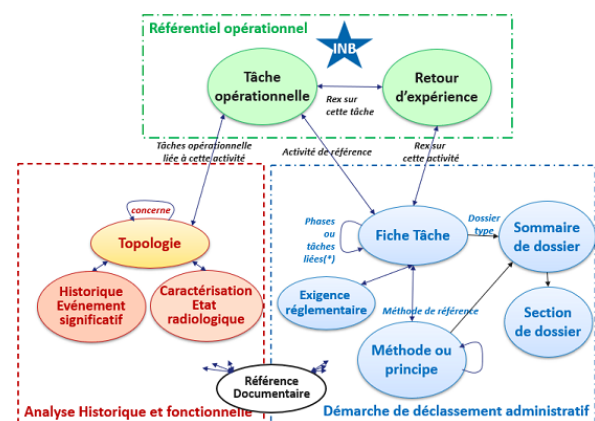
Référentiel opérationnel

INB

Tâche opérationnelle

Rex sur cette tâche

Retour d'expérience

Tâches opérationnelle liée à cette activité

Activité de référence

Rex sur cette activité

concerne

Topologie

Historique Evénement significatif

Caractérisation Etat radiologique

Phases ou tâches liées(*)

Fiche Tâche

Dossier type

Sommaire de dossier

Exigence réglementaire

Méthode de référence

Section de dossier

Méthode ou principe

Référence Documentaire

Analyse Historique et fonctionnelle

Démarche de déclassement administratif